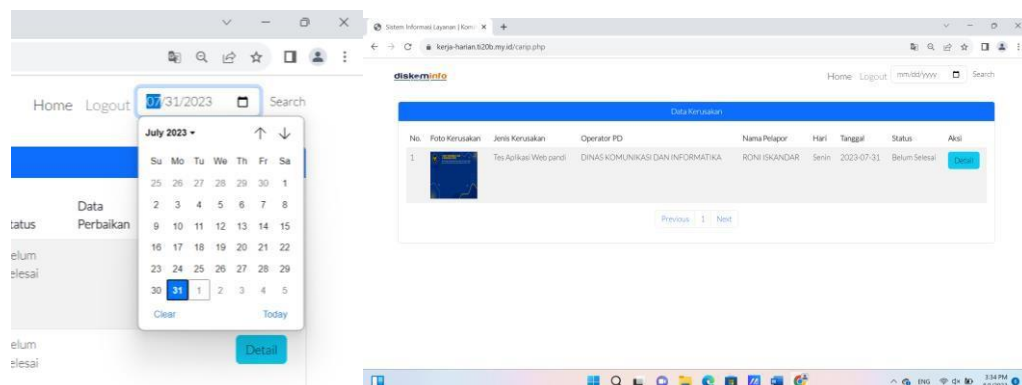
Home Logout 07/31/2023 Search

July 2023

| Su | Mo | Tu | We | Th | Fr | Sa |
|---|---|---|---|---|---|---|
| 25 | 26 | 27 | 28 | 29 | 30 | 1 |
| 2 | 3 | 4 | 5 | 6 | 7 | 8 |
| 9 | 10 | 11 | 12 | 13 | 14 | 15 |
| 16 | 17 | 18 | 19 | 20 | 21 | 22 |
| 23 | 24 | 25 | 26 | 27 | 28 | 29 |
| 30 | 31 | 1 | 2 | 3 | 4 | 5 |

Clear Today

tatus

Data Perbaikan

elum elesai

elum elesai

Detail

Sistem Informasi Layanan | Kom ×

kerja-harian.620b.my.id/carip.php

diskominfo

Home Logout mm/dd/yyyy Search

Data Kerusakan

| No. | Foto Kerusakan | Jenis Kerusakan | Operator PD | Nama Pelapor | Hari | Tanggal | Status | Aksi |
|---|---|---|---|---|---|---|---|---|
| 1 | | Tes Aplikasi Web pandi | DINAS KOMUNIKASI DAN INFORMATIKA | RONI ISKANDAR | Senin | 2023-07-31 | Belum Selesai | Detail |

Previous 1 Next

ENG 3:34 PM